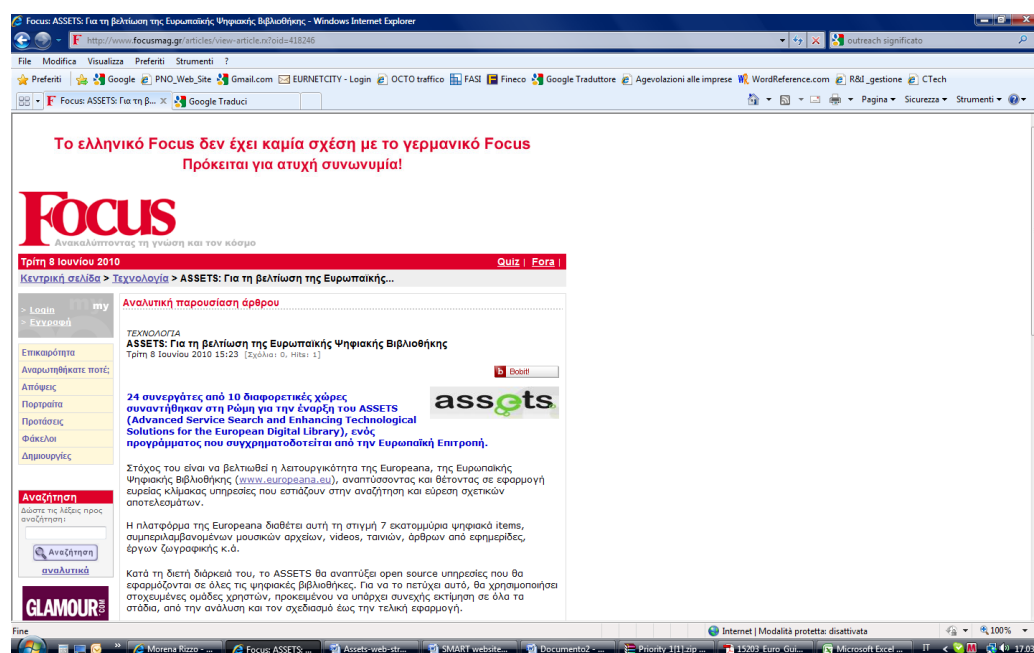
Focus: ASSETS: Για τη βελτίωση της Ευρωπαϊκής Ψηφιακής Βιβλιοθήκης - Windows Internet Explorer

http://www.focusmag.gr/articles/view-article.rx?oid=418246

outreach significato

File Modifica Visualizza Preferiti Strumenti ?

Preferiti Google PNO_Web_Site Gmail.com EURNETCITY - Login OCTO traffico FASI Fineco Google Traduttore Agevolazioni alle imprese WordReference.com R&I_gestione CTech

Focus: ASSETS: Για τη β... Google Traduci

Pagina Sicurezza Strumenti

Το ελληνικό Focus δεν έχει καμία σχέση με το γερμανικό Focus
Πρόκειται για ατυχή συνωνυμία!

FOCUS
Ανακαλύπτοντας τη γνώση και τον κόσμο

Τρίτη 8 Ιουνίου 2010 Quiz | Fora |

Κεντρική σελίδα > Τεχνολογία > ASSETS: Για τη βελτίωση της Ευρωπαϊκής...

my
> Login
> Εγγραφή

Επικαιρότητα
Αναρωτηθήκατε ποτέ;
Απόψεις
Πορτραίτα
Προτάσεις
Φάκελοι
Δημιουργίες

Αναζήτηση
Δώστε τις λέξεις προς αναζήτηση:
Αναζήτηση
αναλυτικά

GLAMOUR.com

Αναλυτική παρουσίαση άρθρου

ΤΕΧΝΟΛΟΓΙΑ
ASSETS: Για τη βελτίωση της Ευρωπαϊκής Ψηφιακής Βιβλιοθήκης
Τρίτη 8 Ιουνίου 2010 15:23 [Σχόλια: 0, Hits: 1]

Bobit!

assets

24 συνεργάτες από 10 διαφορετικές χώρες συναντήθηκαν στη Ρώμη για την έναρξη του ASSETS (Advanced Service Search and Enhancing Technological Solutions for the European Digital Library), ενός προγράμματος που συγχρηματοδοτείται από την Ευρωπαϊκή Επιτροπή.

Στόχος του είναι να βελτιωθεί η λειτουργικότητα της Europeana, της Ευρωπαϊκής Ψηφιακής Βιβλιοθήκης (www.europeana.eu), αναπτύσσοντας και θέτοντας σε εφαρμογή ευρείας κλίμακας υπηρεσίες που εστιάζουν στην αναζήτηση και εύρεση σχετικών αποτελεσμάτων.

Η πλατφόρμα της Europeana διαθέτει αυτή τη στιγμή 7 εκατομμύρια ψηφιακά items, συμπεριλαμβανομένων μουσικών αρχείων, videos, ταινιών, άρθρων από εφημερίδες, έργων ζωγραφικής κ.ά.

Κατά τη διετή διάρκειά του, το ASSETS θα αναπτύξει open source υπηρεσίες που θα εφαρμόζονται σε όλες τις ψηφιακές βιβλιοθήκες. Για να το πετύχει αυτό, θα χρησιμοποιήσει στοχευμένες ομάδες χρηστών, προκειμένου να υπάρχει συνεχής εκτίμηση σε όλα τα στάδια, από την ανάλυση και τον σχεδιασμό έως την τελική εφαρμογή.

Fine | Internet | Modalità protetta: disattivata | 100%

Morena Rizzo - ... | Focus: ASSETS: ... | Assets-web-str... | SMART website... | Documento2 - ... | Priority 1(1).zip ... | 15203 Euro Gui... | Microsoft Excel ... | IT | 17.0